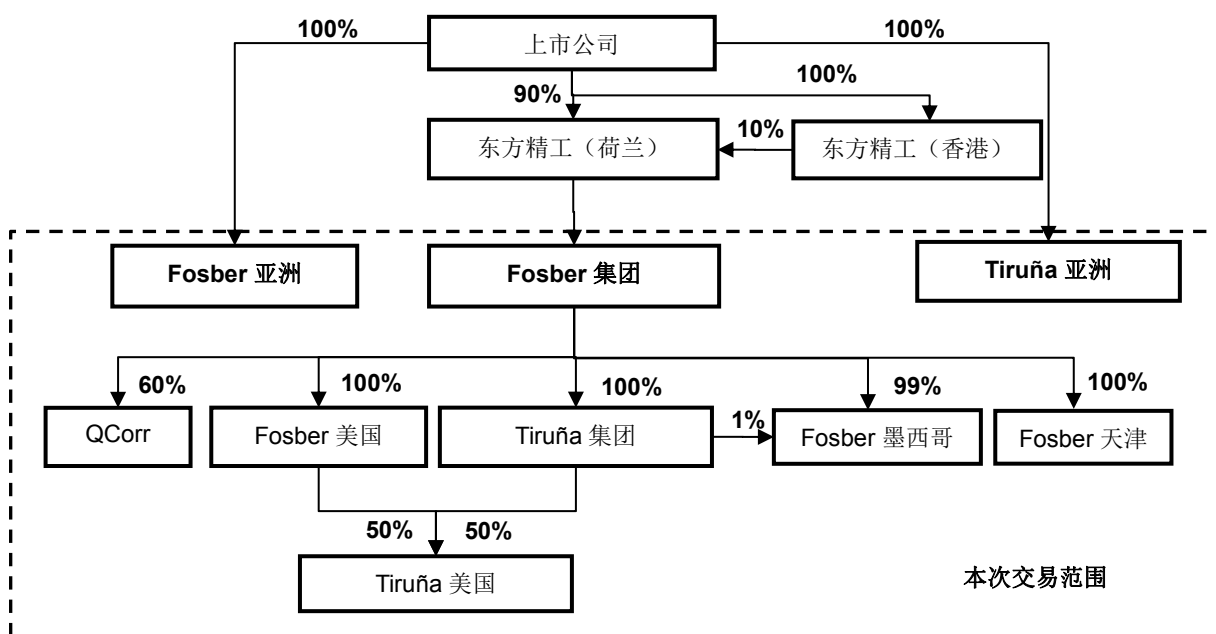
100%
上市公司
100%
90%
100%
10%
东方精工（荷兰）
东方精工（香港）
Fosber 亚洲
Fosber 集团
Tiruña 亚洲
60%
100%
100%
99%
100%
QCorr
Fosber 美国
Tiruña 集团
1%
Fosber 墨西哥
Fosber 天津
50%
50%
Tiruña 美国
本次交易范围